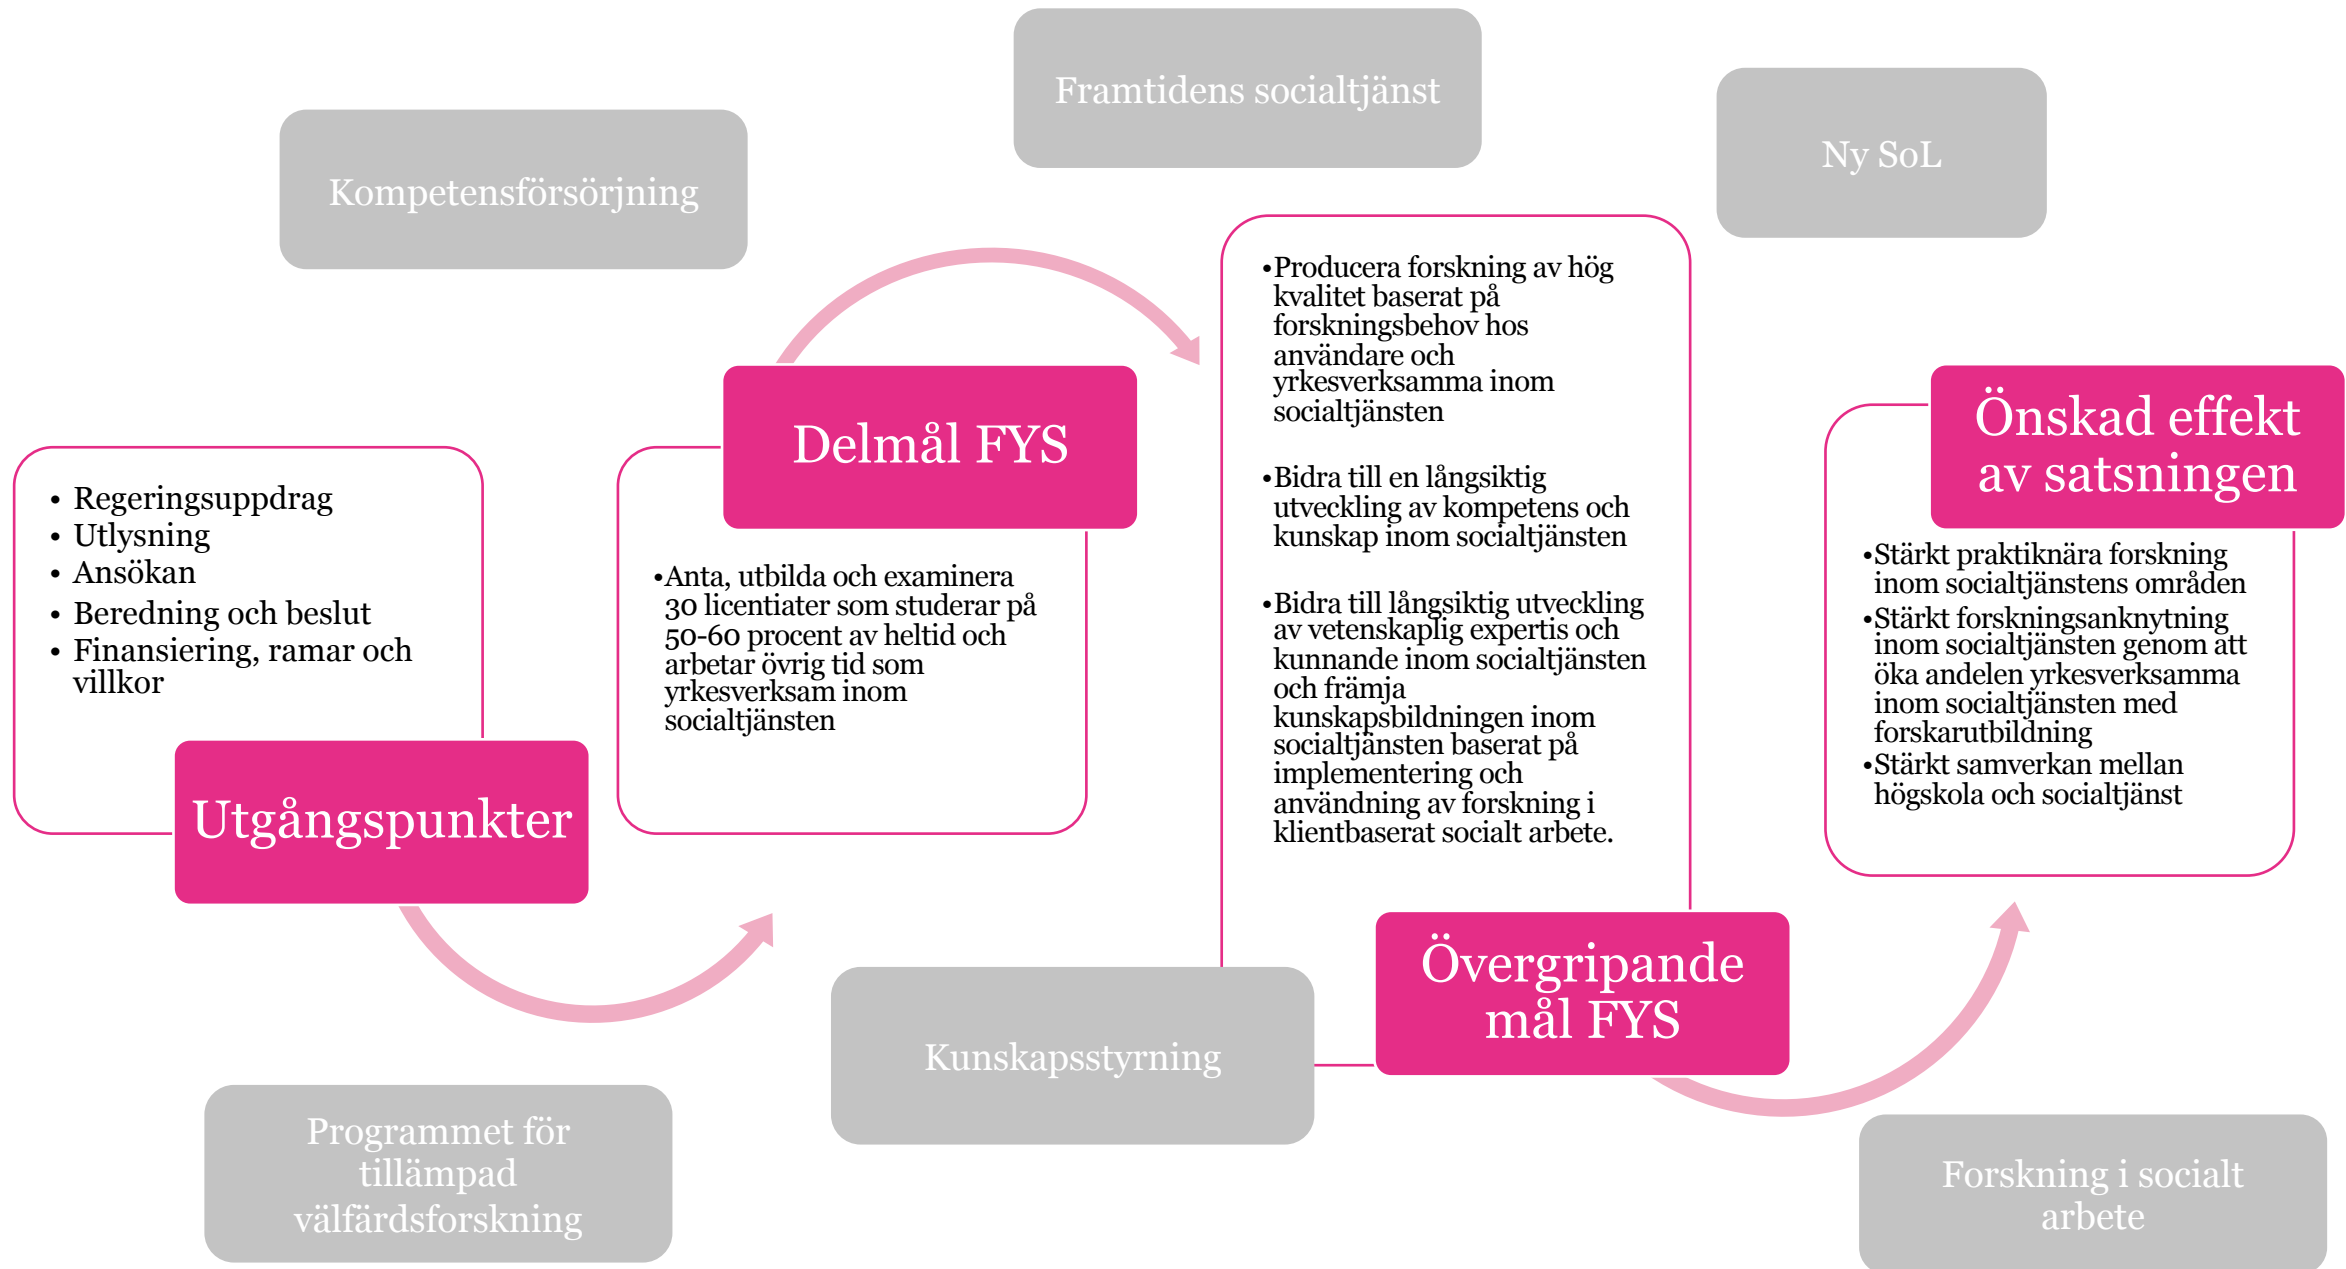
Framtidens socialtjänst

Kompetensförsörjning

Ny SoL

- Regeringsuppdrag
- Utlysning
- Ansökan
- Beredning och beslut
- Finansiering, ramar och villkor

Utgångspunkter

Delmål FYS

•Anta, utbilda och examinera 30 licentiater som studerar på 50-60 procent av heltid och arbetar övrig tid som yrkesverksam inom socialtjänsten

•Producera forskning av hög kvalitet baserat på forskningsbehov hos användare och yrkesverksamma inom socialtjänsten

•Bidra till en långsiktig utveckling av kompetens och kunskap inom socialtjänsten

•Bidra till långsiktig utveckling av vetenskaplig expertis och kunnande inom socialtjänsten och främja kunskapsbildningen inom socialtjänsten baserat på implementering och användning av forskning i klientbaserat socialt arbete.

Övergripande mål FYS

Önskad effekt av satsningen

•Stärkt praktiknära forskning inom socialtjänstens områden
•Stärkt forskningsanknytning inom socialtjänsten genom att öka andelen yrkesverksamma inom socialtjänsten med forskarutbildning
•Stärkt samverkan mellan högskola och socialtjänst

Kunskapsstyrning

Programmet för tillämpad välfärdsforskning

Forskning i socialt arbete